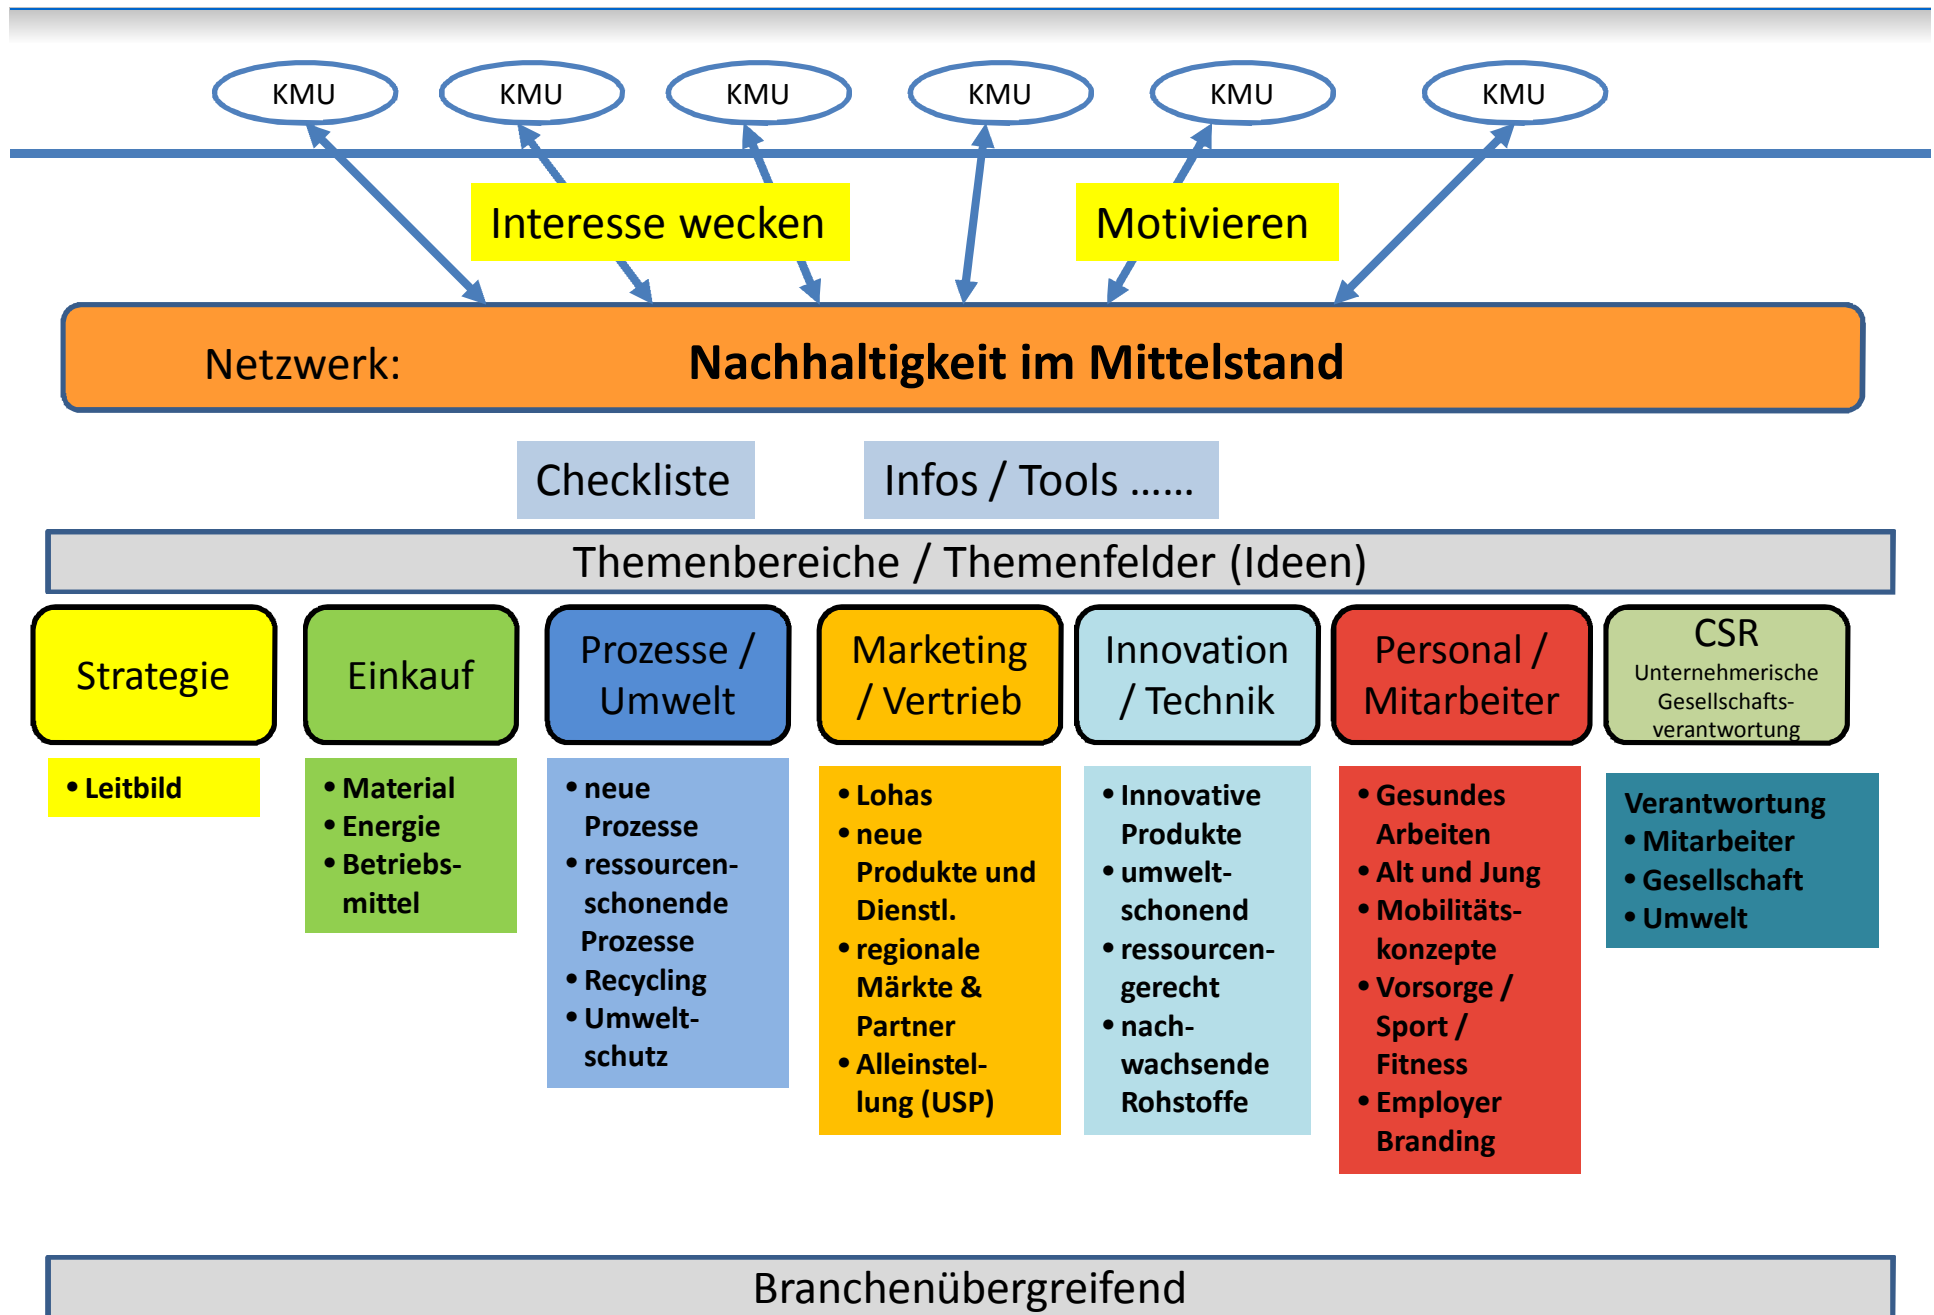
KMU KMU KMU KMU KMU KMU

Interesse wecken

Motivieren

Netzwerk: Nachhaltigkeit im Mittelstand

Checkliste

Infos / Tools ……

Themenbereiche / Themenfelder (Ideen)

Strategie

Einkauf

Prozesse / Umwelt

Marketing / Vertrieb

Innovation / Technik

Personal / Mitarbeiter

CSR
Unternehmerische Gesellschaftsverantwortung

• Leitbild

• Material
• Energie
• Betriebsmittel

• neue Prozesse
• ressourcenschonende Prozesse
• Recycling
• Umweltschutz

• Lohas
• neue Produkte und Dienstl.
• regionale Märkte & Partner
• Alleinstellung (USP)

• Innovative Produkte
• umweltschonend
• ressourcengerecht
• nachwachsende Rohstoffe

• Gesundes Arbeiten
• Alt und Jung
• Mobilitätskonzepte
• Vorsorge / Sport / Fitness
• Employer Branding

Verantwortung
• Mitarbeiter
• Gesellschaft
• Umwelt

Branchenübergreifend